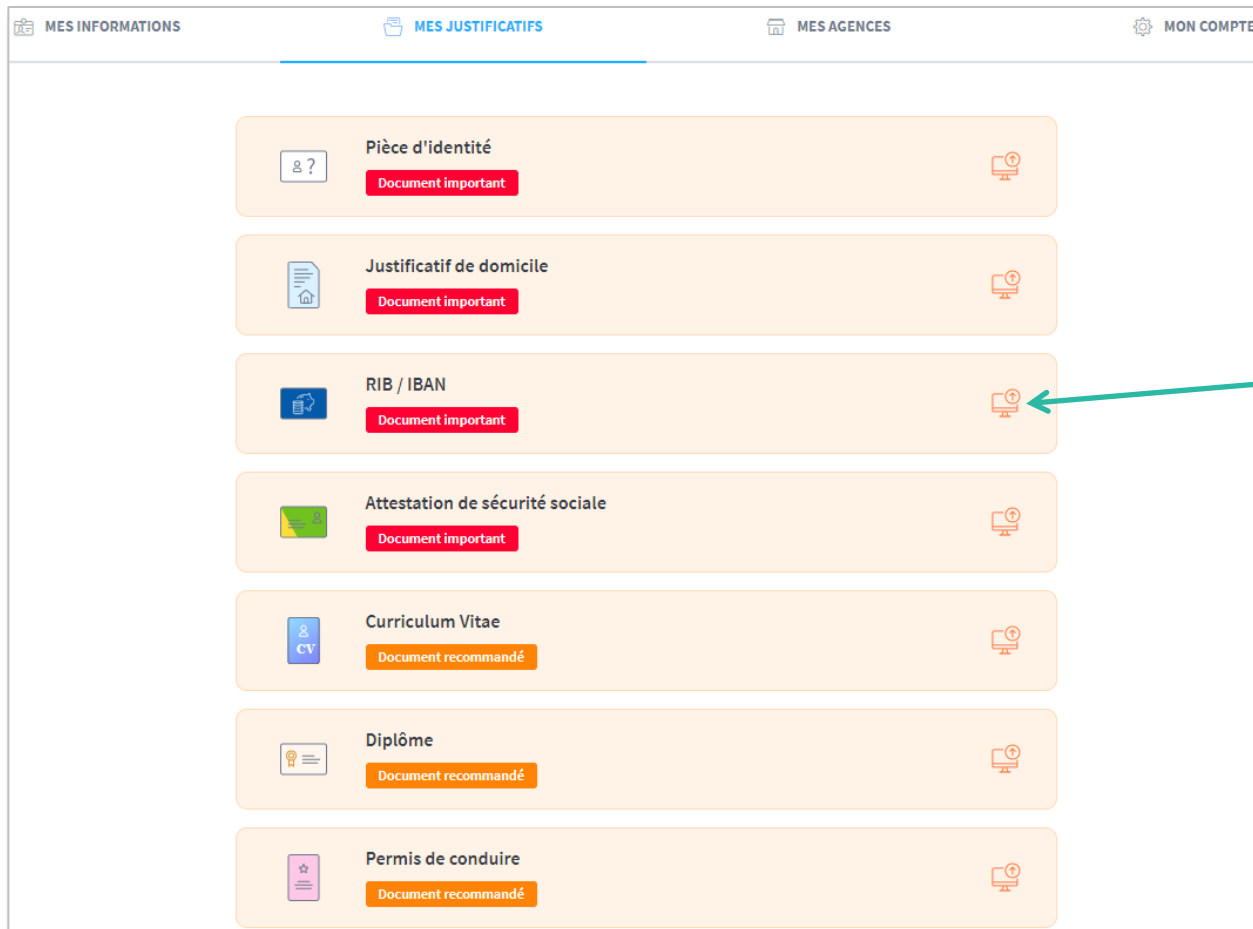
MES INFORMATIONS MES JUSTIFICATIFS MES AGENCES MON COMPTE

Pièce d'identité
Document important

Justificatif de domicile
Document important

RIB / IBAN
Document important

Attestation de sécurité sociale
Document important

CV
Curriculum Vitae
Document recommandé

Diplôme
Document recommandé

Permis de conduire
Document recommandé